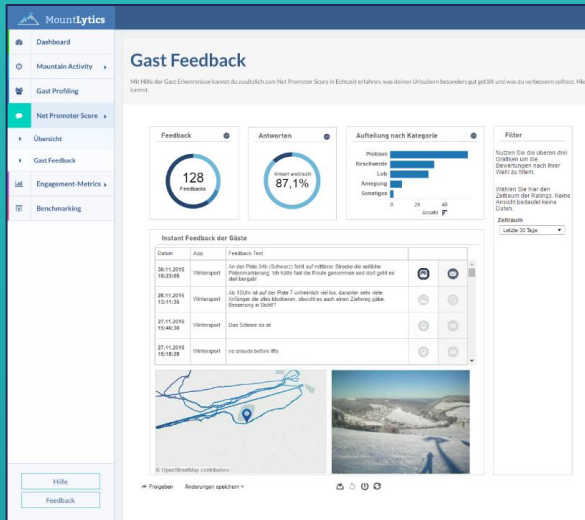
MountLytics

Dashboard
Mountain Activity
Gast Profiling
Net Promoter Score
Übersicht
Gast Feedback
Engagement-Metrics
Benchmarking

Hilfe
Feedback

Gast Feedback

Mit Hilfe der Gast Erkenntnisse kannst du zusätzlich zum Net Promoter Score in Echtzeit erfahren, was deinen Urlaubern besonders gut gefällt und was du verbessern sollst. Hie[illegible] kannst.

Feedback
128
Feedbacks

Antworten
Anteil weiblich
87,1%

Aufteilung nach Kategorie
Problem
Beschwerde
Lob
Anregung
Sonstiges
0 20 40
Anzahl

Filter
Nutzen Sie die oberen drei Grafiken um die Bewertungen nach Ihrer Wahl zu filtern.
Wählen Sie hier den Zeitraum der Ratings. Keine Ansicht bedeutet keine Daten.
Zeitraum
Letzte 30 Tage

Instant Feedback der Gäste

| Datum | App | Feedback Text |
|---|---|---|
| 30.11.2015 15:29:24 | Wintersport | An der Piste 349 (Schwarz) fehlt auf mittlerer Strecke die seitliche Pistenmarkierung. Ich hätte fast die Route genommen und dort geht es steil bergab! |
| 28.11.2015 13:11:35 | Wintersport | Ab 15Uhr ist auf der Piste 7 unheimlich viel los, darunter sehr viele Anfänger die alles blockieren, obwohl es auch einen Ziehweg gäbe. Besserung in Sicht? |
| 27.11.2015 15:46:39 | Wintersport | Das Schnee ist ist |
| 27.11.2015 15:18:28 | Wintersport | no crowds before lifts |

© OpenStreetMap contributors

Freigeben
Änderungen speichern